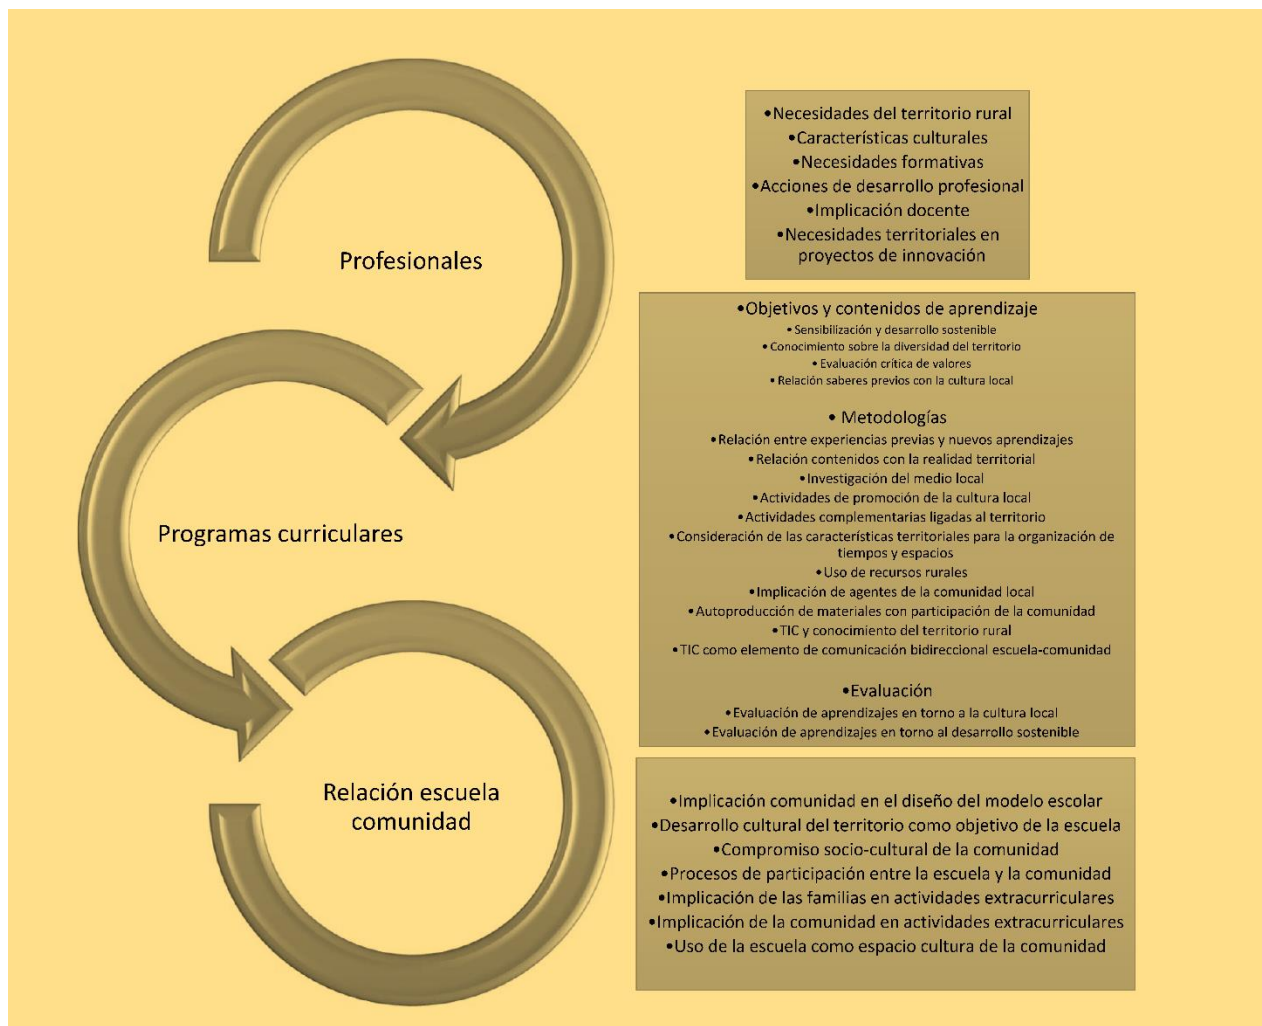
Profesionales

Programas curriculares

Relación escuela comunidad

•Necesidades del territorio rural
•Características culturales
•Necesidades formativas
•Acciones de desarrollo profesional
•Implicación docente
•Necesidades territoriales en proyectos de innovación

•Objetivos y contenidos de aprendizaje
•Sensibilización y desarrollo sostenible
•Conocimiento sobre la diversidad del territorio
•Evaluación crítica de valores
•Relación saberes previos con la cultura local

• Metodologías
•Relación entre experiencias previas y nuevos aprendizajes
•Relación contenidos con la realidad territorial
•Investigación del medio local
•Actividades de promoción de la cultura local
•Actividades complementarias ligadas al territorio
•Consideración de las características territoriales para la organización de tiempos y espacios
•Uso de recursos rurales
•Implicación de agentes de la comunidad local
•Autoproducción de materiales con participación de la comunidad
•TIC y conocimiento del territorio rural
•TIC como elemento de comunicación bidireccional escuela-comunidad

•Evaluación
•Evaluación de aprendizajes en torno a la cultura local
•Evaluación de aprendizajes en torno al desarrollo sostenible

•Implicación comunidad en el diseño del modelo escolar
•Desarrollo cultural del territorio como objetivo de la escuela
•Compromiso socio-cultural de la comunidad
•Procesos de participación entre la escuela y la comunidad
•Implicación de las familias en actividades extracurriculares
•Implicación de la comunidad en actividades extracurriculares
•Uso de la escuela como espacio cultura de la comunidad